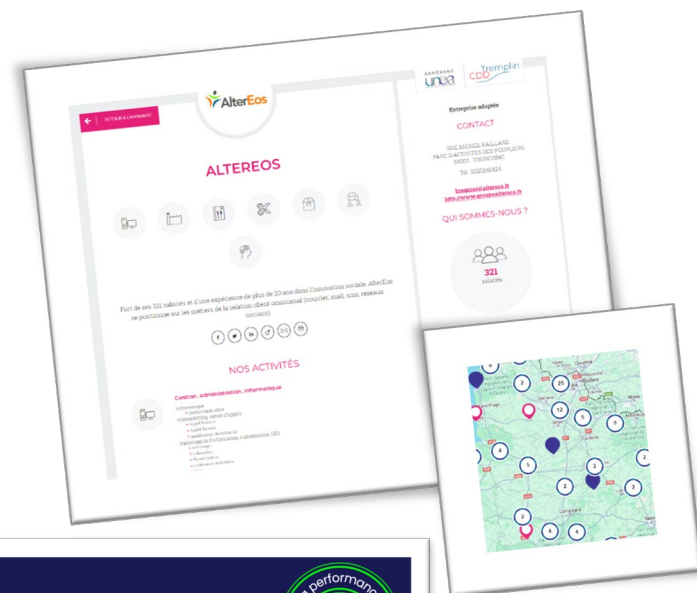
RETOUR À L'ANNUAIRE

AlterEos

ADHÉRENT unea

CDD Tremplin

Entreprise adaptée

CONTACT

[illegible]

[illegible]

QUI SOMMES-NOUS ?

321
salariés

ALTEREOS

Fort de ses 321 salariés et d'une expérience de plus de 20 ans dans l'innovation sociale, AlterEos se positionne sur les métiers de la relation client omnicanal (courrier, mail, sms, réseaux sociaux).

NOS ACTIVITÉS

Gestion, administration, informatique

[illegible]

25
12
5
9
2
4
5
2
2
4
2
2
9

performance